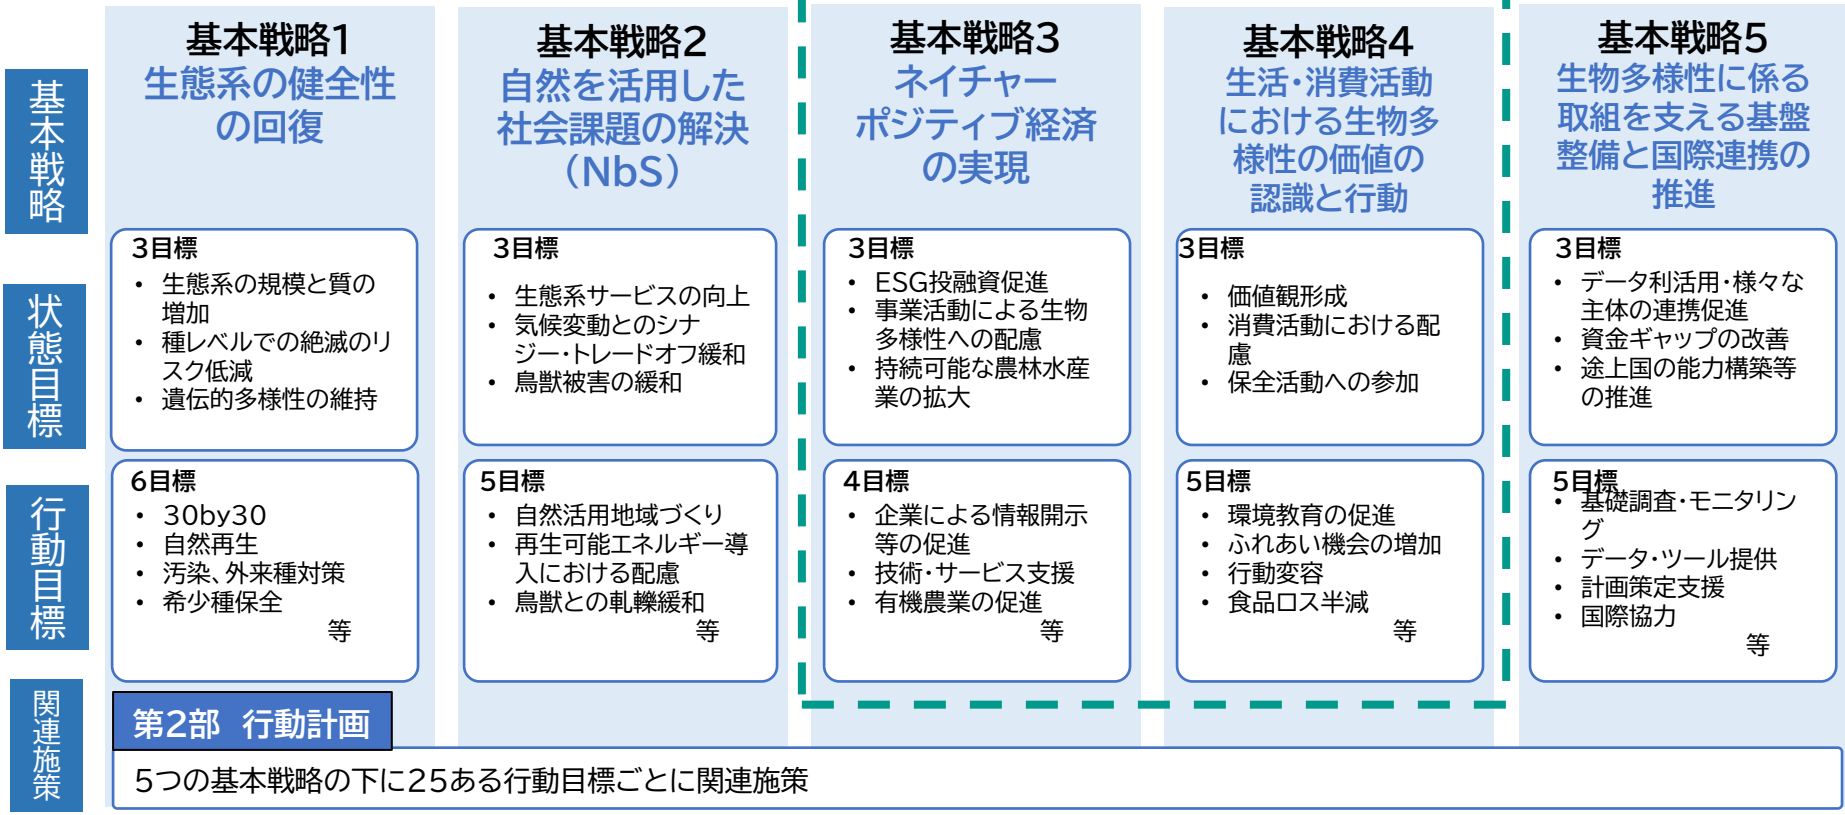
基本戦略

状態目標

行動目標

関連施策

基本戦略1
生態系の健全性の回復

3目標
• 生態系の規模と質の増加
• 種レベルでの絶滅のリスク低減
• 遺伝的多様性の維持

6目標
• 30by30
• 自然再生
• 汚染、外来種対策
• 希少種保全
等

基本戦略2
自然を活用した社会課題の解決（NbS）

3目標
• 生態系サービスの向上
• 気候変動とのシナジー・トレードオフ緩和
• 鳥獣被害の緩和

5目標
• 自然活用地域づくり
• 再生可能エネルギー導入における配慮
• 鳥獣との軋轢緩和
等

基本戦略3
ネイチャーポジティブ経済の実現

3目標
• ESG投融資促進
• 事業活動による生物多様性への配慮
• 持続可能な農林水産業の拡大

4目標
• 企業による情報開示等の促進
• 技術・サービス支援
• 有機農業の促進
等

基本戦略4
生活・消費活動における生物多様性の価値の認識と行動

3目標
• 価値観形成
• 消費活動における配慮
• 保全活動への参加

5目標
• 環境教育の促進
• ふれあい機会の増加
• 行動変容
• 食品ロス半減
等

基本戦略5
生物多様性に係る取組を支える基盤整備と国際連携の推進

3目標
• データ利活用・様々な主体の連携促進
• 資金ギャップの改善
• 途上国の能力構築等の推進

5目標
• 基礎調査・モニタリング
• データ・ツール提供
• 計画策定支援
• 国際協力
等

第2部　行動計画
5つの基本戦略の下に25ある行動目標ごとに関連施策